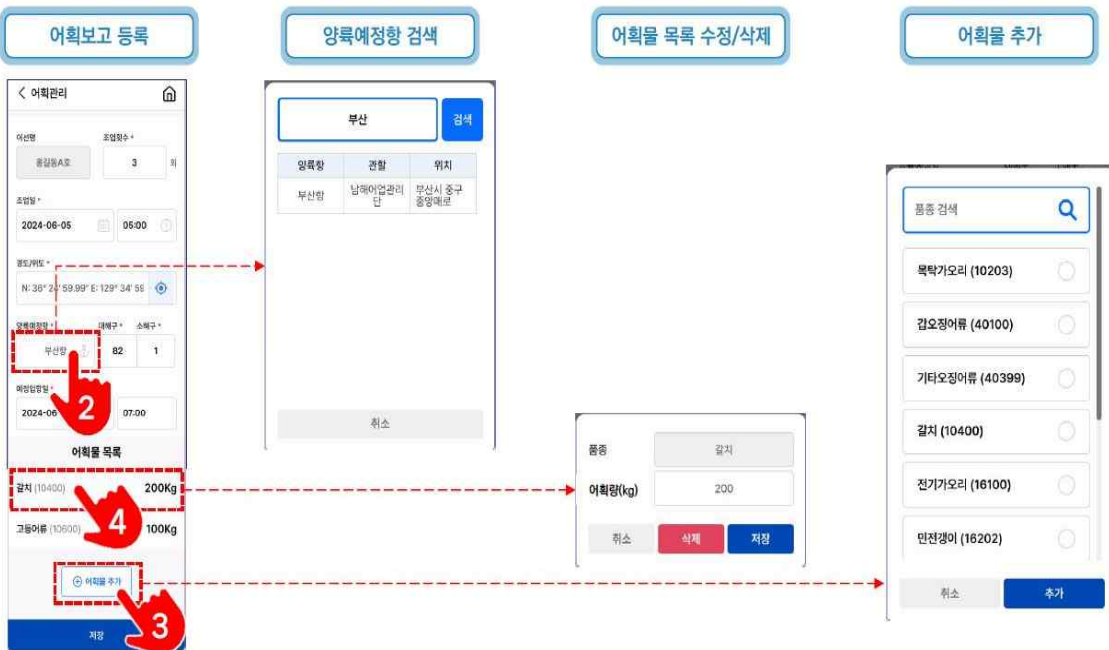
어획보고 등록

< 어획관리

어선명
홍길동A호
조업횟수 *
3 회

조업일 *
2024-06-05 05:00

경도/위도 *
N: 38° 24' 59.99" E: 129° 34' 59

양륙예정항 *
부산항
대해구 *
82
소해구 *
1

예정입항일 *
2024-06 07:00

어획물 목록

갈치 (10400) 200Kg

고등어류 (10600) 100Kg

⊕ 어획물 추가

저장

2
4
3

양륙예정항 검색

부산
검색

| 양륙항 | 관할 | 위치 |
|---|---|---|
| 부산항 | 남해어업관리단 | 부산시 중구 중앙대로 |

취소

어획물 목록 수정/삭제

품종 갈치
어획량(kg) 200
취소 삭제 저장

어획물 추가

품종 검색

목탁가오리 (10203)
갑오징어류 (40100)
기타오징어류 (40399)
갈치 (10400)
전기가오리 (16100)
민전갱이 (16202)

취소 추가